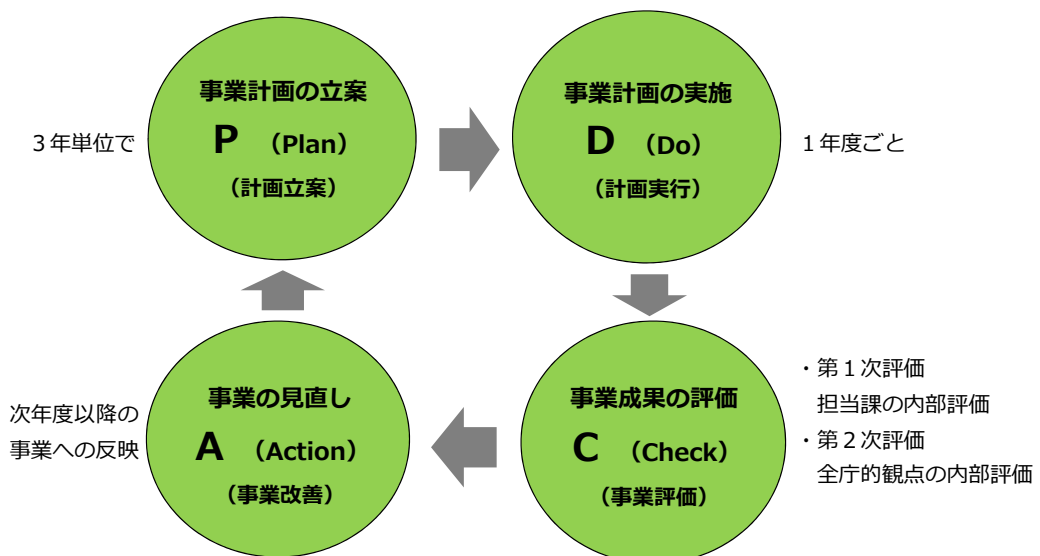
事業計画の立案
P （Plan）
（計画立案）

3年単位で

事業計画の実施
D （Do）
（計画実行）

1年度ごと

事業成果の評価
C （Check）
（事業評価）

・第1次評価
担当課の内部評価
・第2次評価
全庁的観点の内部評価

事業の見直し
A （Action）
（事業改善）

次年度以降の
事業への反映